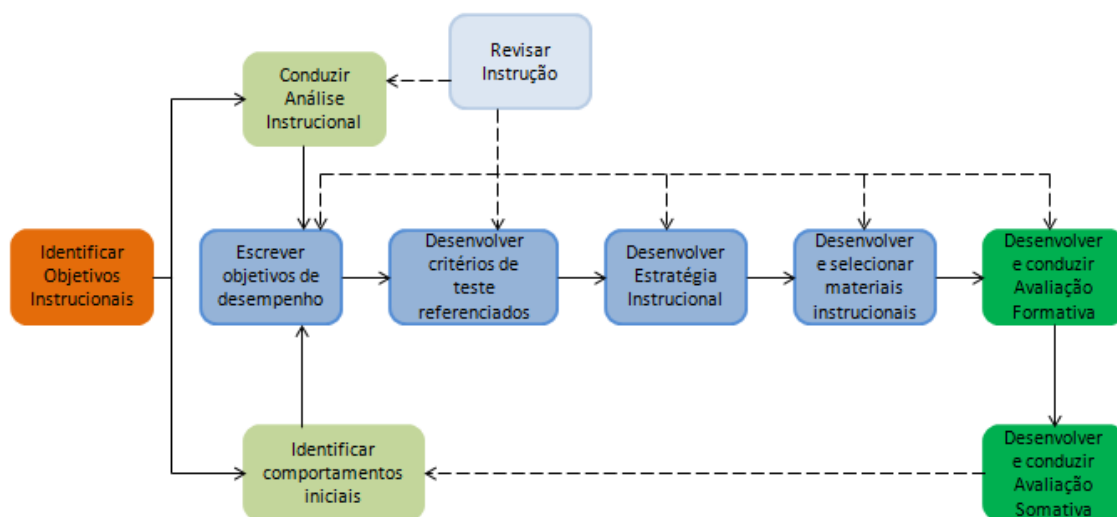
Revisar Instrução

Conduzir Análise Instrucional

Identificar Objetivos Instrucionais

Escrever objetivos de desempenho

Desenvolver critérios de teste referenciados

Desenvolver Estratégia Instrucional

Desenvolver e selecionar materiais instrucionais

Desenvolver e conduzir Avaliação Formativa

Identificar comportamentos iniciais

Desenvolver e conduzir Avaliação Somativa